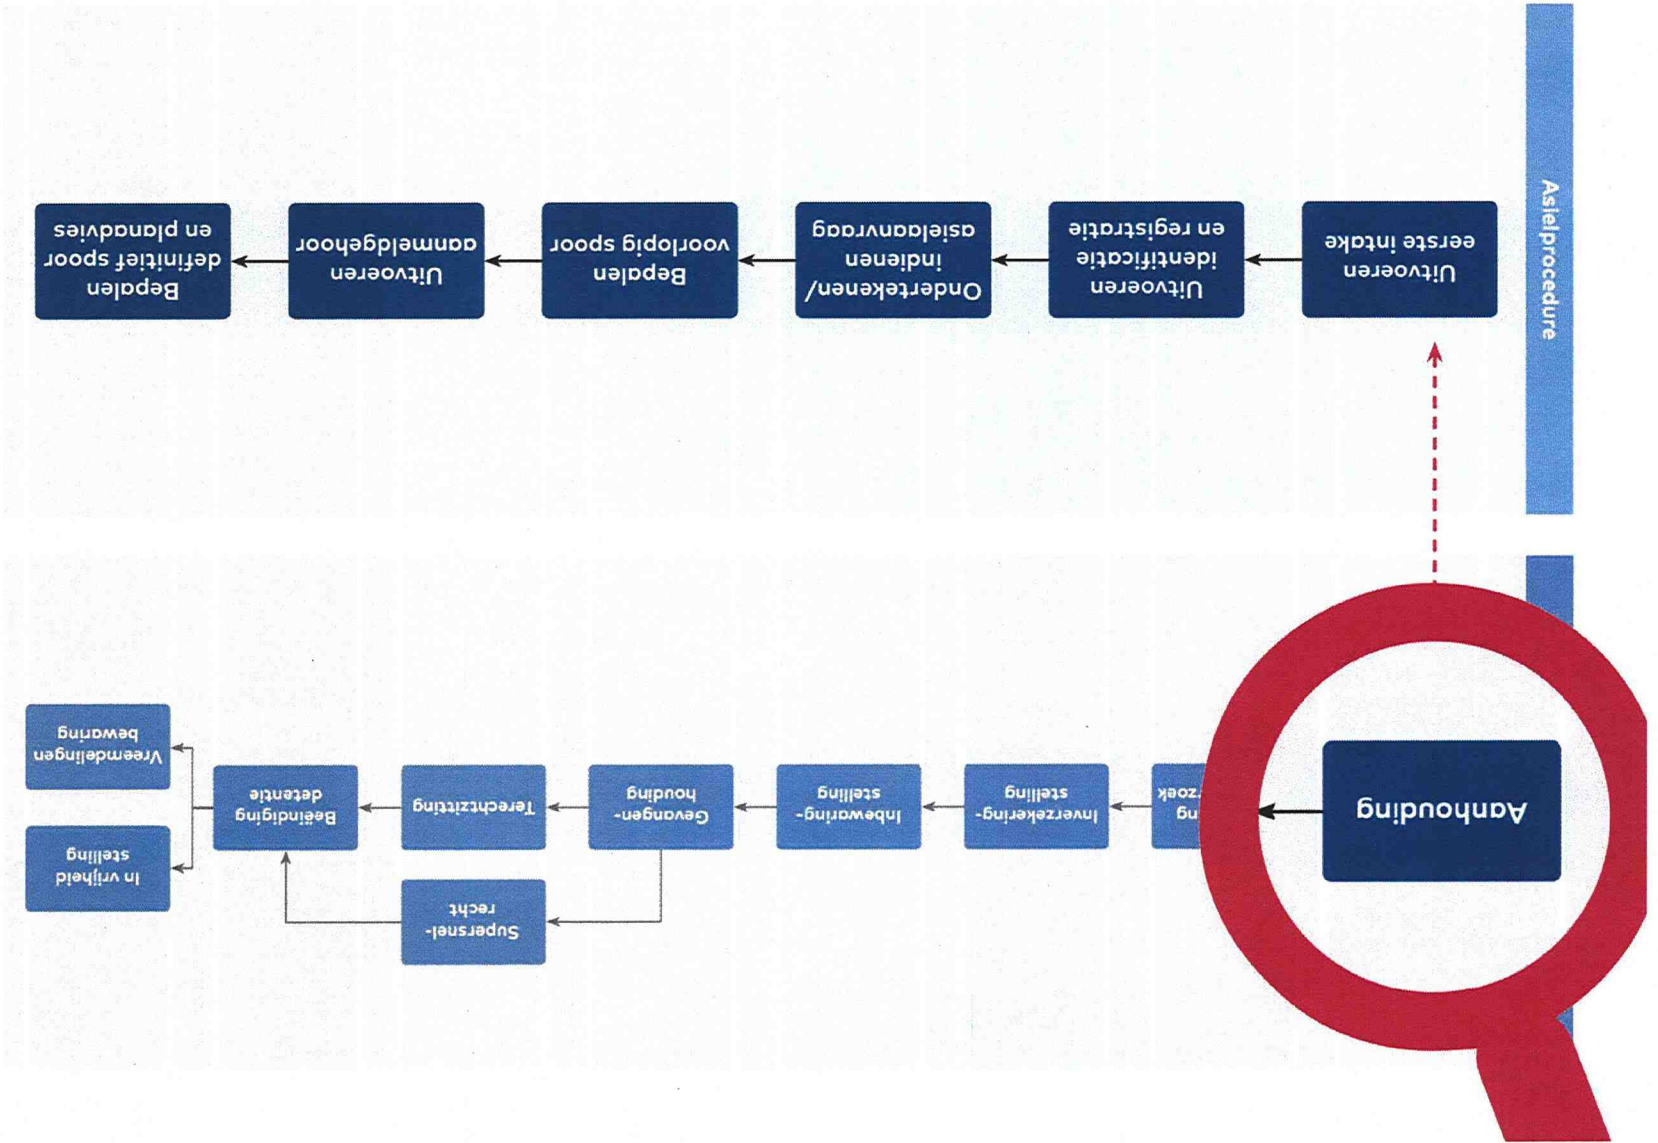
Asielprocedure

Uitvoeren eerste intake

Uitvoeren identificatie en registratie

Ondertekenen/ indienen asielaanvraag

Bepalen voorlopig spoor

Uitvoeren aanmeldgehoor

Bepalen definitief spoor en planadvies

Aanhouding

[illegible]ng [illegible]rzoek

Inverzekering-stelling

Inbewaring-stelling

Gevangen-houding

Terechtzitting

Beëindiging detentie

Supersnel-recht

In vrijheid stelling

Vreemdelingen bewaring